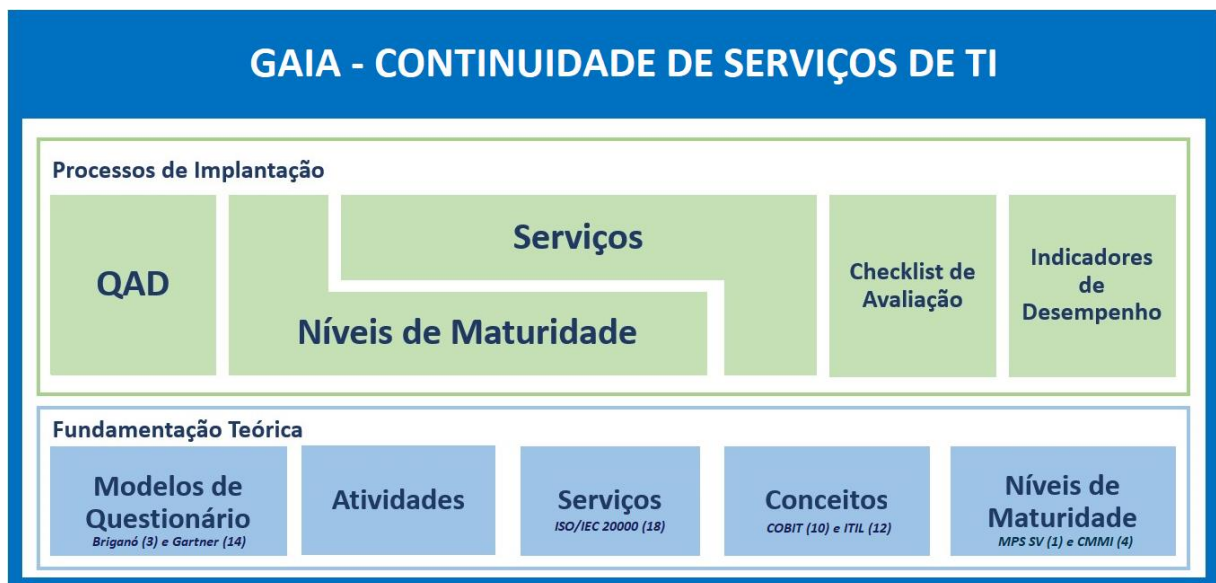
GAIA - CONTINUIDADE DE SERVIÇOS DE TI

Processos de Implantação

QAD

Serviços

Níveis de Maturidade

Checklist de Avaliação

Indicadores de Desempenho

Fundamentação Teórica

Modelos de Questionário
Briganó (3) e Gartner (14)

Atividades

Serviços
ISO/IEC 20000 (18)

Conceitos
COBIT (10) e ITIL (12)

Níveis de Maturidade
MPS SV (1) e CMMI (4)